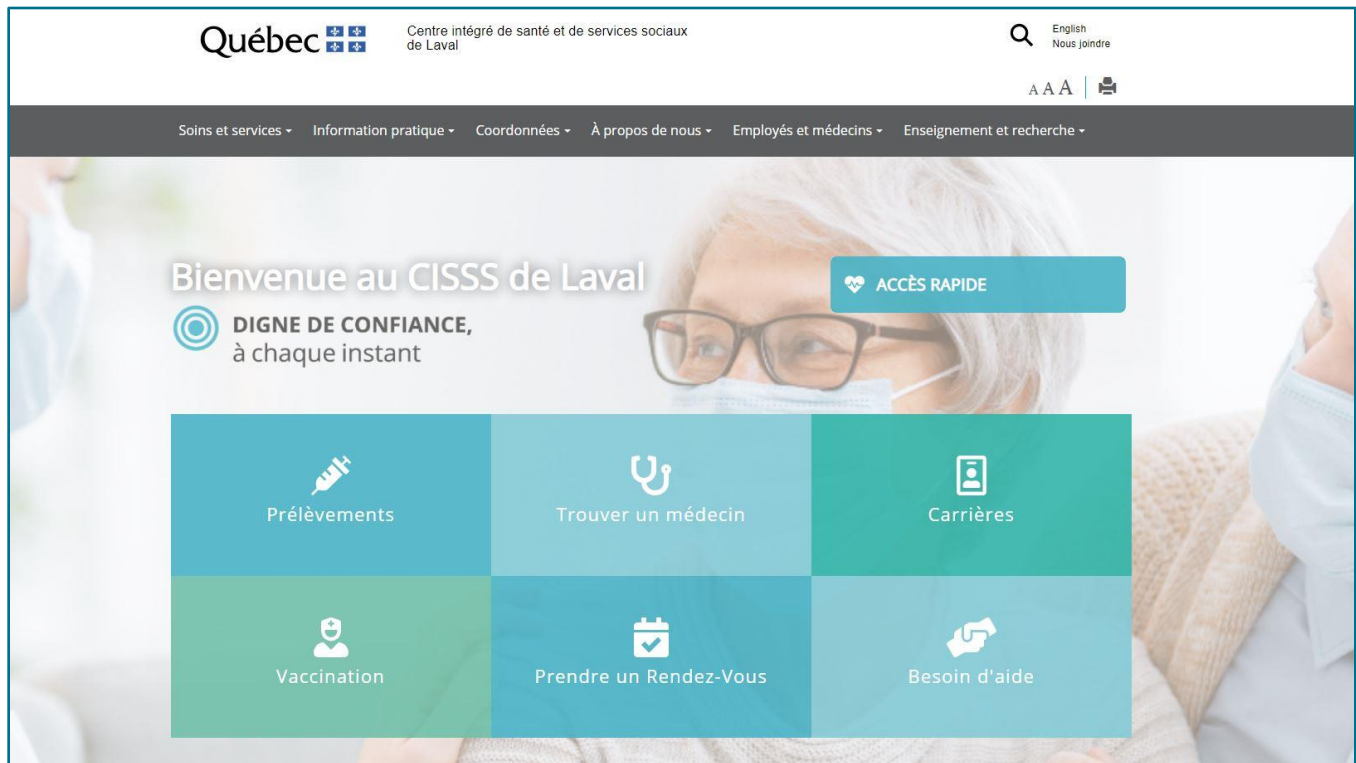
Québec

Centre intégré de santé et de services sociaux de Laval

English
Nous joindre

AAA

Soins et services ▾ Information pratique ▾ Coordonnées ▾ À propos de nous ▾ Employés et médecins ▾ Enseignement et recherche ▾

Bienvenue au CISSS de Laval

DIGNE DE CONFIANCE,
à chaque instant

ACCÈS RAPIDE

Prélèvements

Trouver un médecin

Carrières

Vaccination

Prendre un Rendez-Vous

Besoin d'aide